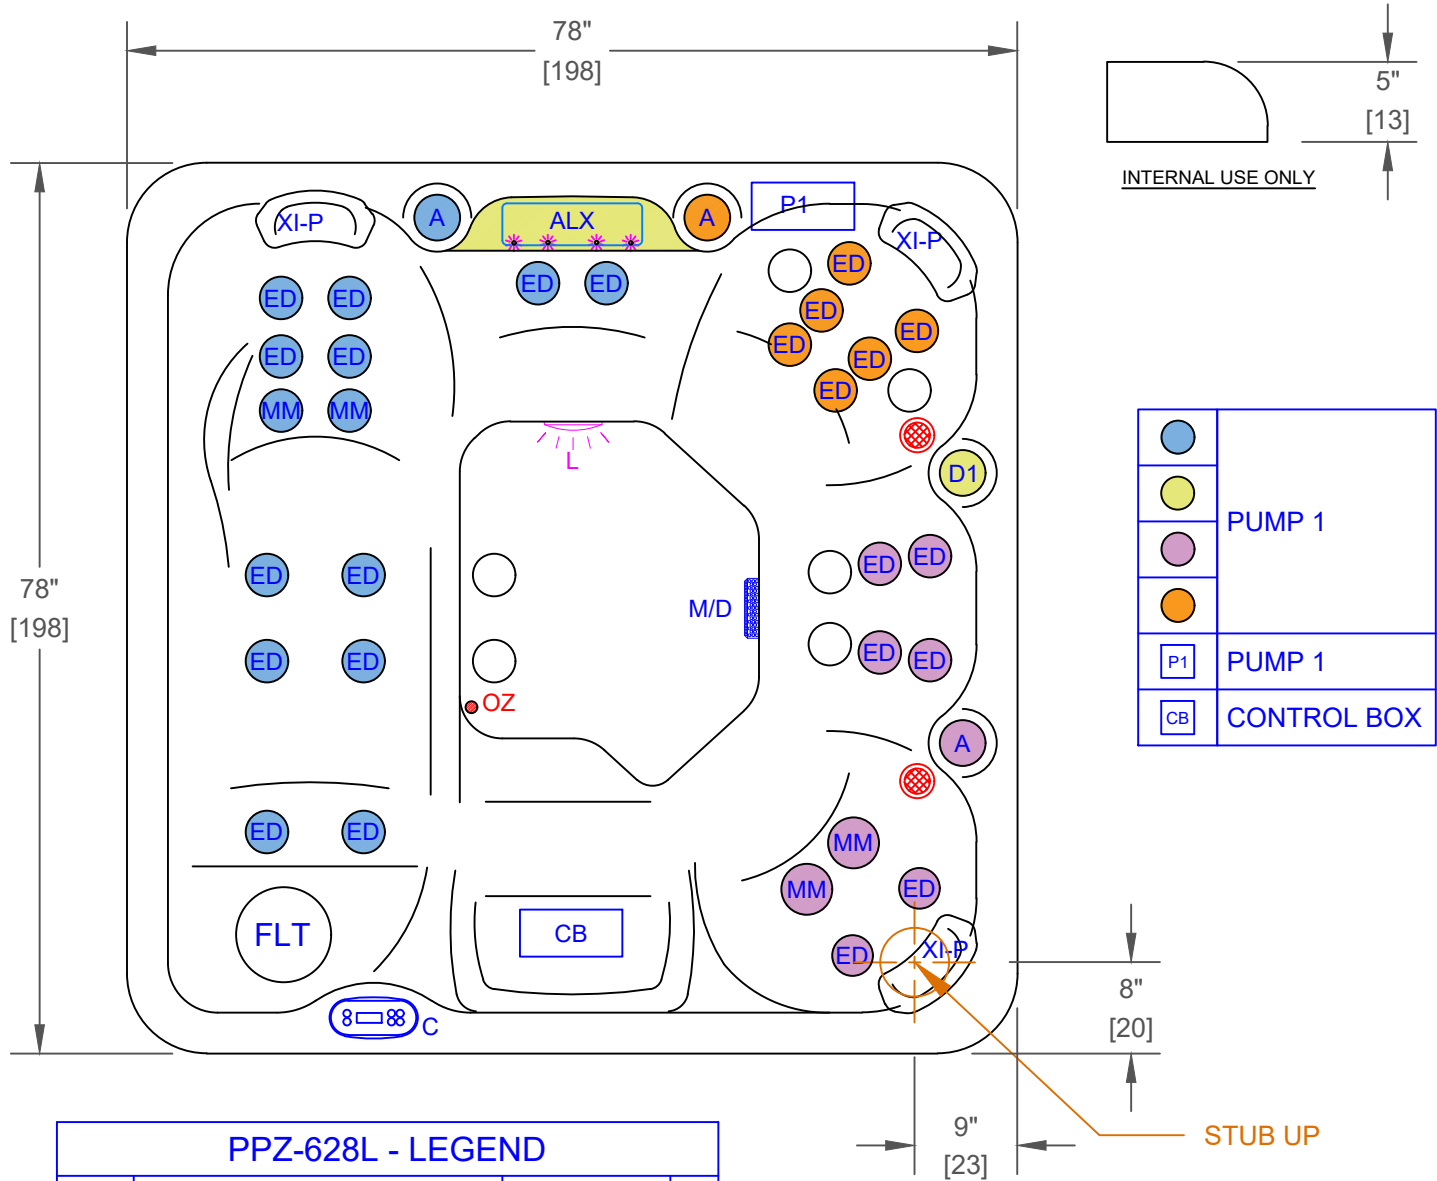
78"
[198]

5"
[13]

INTERNAL USE ONLY

78"
[198]

XI-P
A
ALX
A
P1
XI-P
ED ED
ED ED
ED ED
ED ED
ED
ED
ED
ED
MM MM
ED
L
D1
ED ED
ED ED
M/D
ED ED
ED ED
ED ED
OZ
A
ED ED
MM
MM
ED
FLT
CB
XI-P
ED
C

| | |
|---|---|
| | PUMP 1 |
| | |
| | |
| | |
| P1 | PUMP 1 |
| CB | CONTROL BOX |

8"
[20]

9"
[23]

STUB UP

PPZ-628L - LEGEND